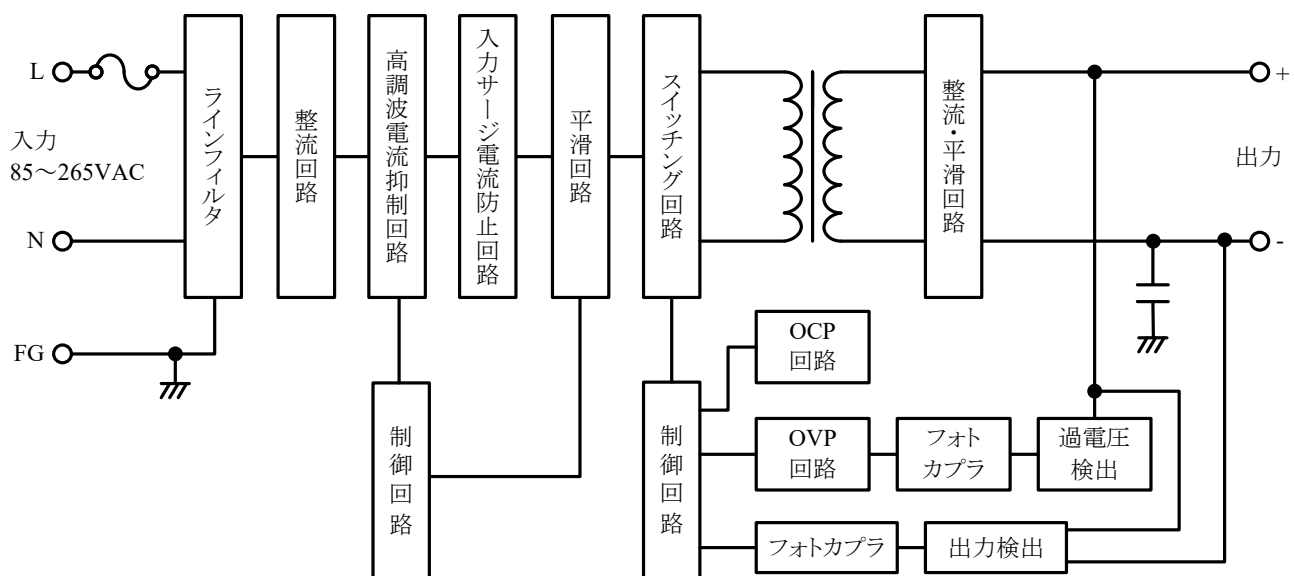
L
入力
85～265VAC
N
FG
ラインフィルタ
整流回路
高調波電流抑制回路
入力サージ電流防止回路
平滑回路
スイッチング回路
整流・平滑回路
+
出力
-
OCP
回路
制御回路
制御回路
OVP
回路
フォト
カプラ
過電圧
検出
フォトカプラ
出力検出